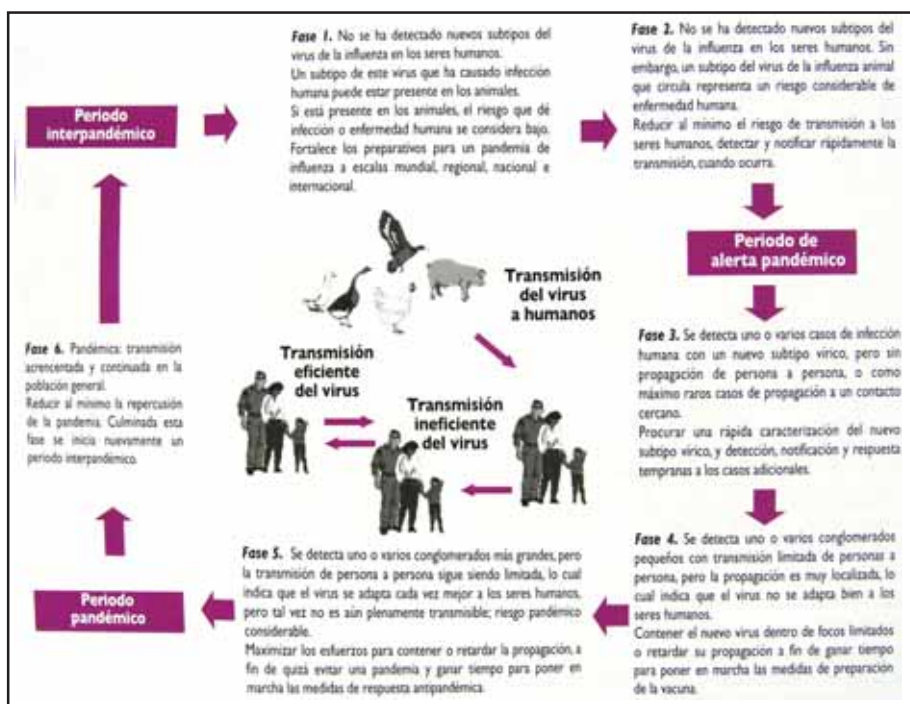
Periodo interpandémico

Fase 1. No se ha detectado nuevos subtipos del virus de la influenza en los seres humanos.
Un subtipo de este virus que ha causado infección humana puede estar presente en los animales.
Si está presente en los animales, el riesgo que de infección o enfermedad humana se considera bajo.
Fortalece los preparativos para un pandemia de influenza a escalas mundial, regional, nacional e internacional.

Fase 2. No se ha detectado nuevos subtipos del virus de la influenza en los seres humanos. Sin embargo, un subtipo del virus de la influenza animal que circula representa un riesgo considerable de enfermedad humana.
Reducir al mínimo el riesgo de transmisión a los seres humanos, detectar y notificar rápidamente la transmisión, cuando ocurra.

Periodo de alerta pandémico

Transmisión del virus a humanos

Transmisión eficiente del virus

Transmisión ineficiente del virus

Fase 6. Pandémica: transmisión acrencentada y continuada en la población general.
Reducir al mínimo la repercusión de la pandemia. Culminada esta fase se inicia nuevamente un periodo interpandémico.

Fase 3. Se detecta uno o varios casos de infección humana con un nuevo subtipo vírico, pero sin propagación de persona a persona, o como máximo raros casos de propagación a un contacto cercano.
Procurar una rápida caracterización del nuevo subtipo vírico, y detección, notificación y respuesta tempranas a los casos adicionales.

Fase 4. Se detecta uno o varios conglomerados pequeños con transmisión limitada de personas a persona, pero la propagación es muy localizada, lo cual indica que el virus no se adapta bien a los seres humanos.
Contener el nuevo virus dentro de focos limitados o retardar su propagación a fin de ganar tiempo para poner en marcha las medidas de preparación de la vacuna.

Fase 5. Se detecta uno o varios conglomerados más grandes, pero la transmisión de persona a persona sigue siendo limitada, lo cual indica que el virus se adapta cada vez mejor a los seres humanos, pero tal vez no es aún plenamente transmisible; riesgo pandémico considerable.
Maximizar los esfuerzos para contener o retardar la propagación, a fin de quizá evitar una pandemia y ganar tiempo para poner en marcha las medidas de respuesta antipandémica.

Periodo pandémico